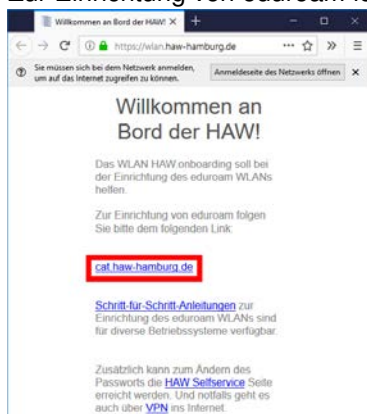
Zur Einrichtung von eduroam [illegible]

Willkommen an Bord der HAW! ×

https://wlan.haw-hamburg.de

Sie müssen sich bei dem Netzwerk anmelden, um auf das Internet zugreifen zu können.

Anmeldeseite des Netzwerks öffnen ×

Willkommen an Bord der HAW!

Das WLAN HAW.onboarding soll bei der Einrichtung des eduroam WLANs helfen.

Zur Einrichtung von eduroam folgen Sie bitte dem folgenden Link:

cat.haw-hamburg.de

Schritt-für-Schritt-Anleitungen zur Einrichtung des eduroam WLANs sind für diverse Betriebssysteme verfügbar.

Zusätzlich kann zum Ändern des Passworts die HAW Selfservice Seite erreicht werden. Und notfalls geht es auch über VPN ins Internet.